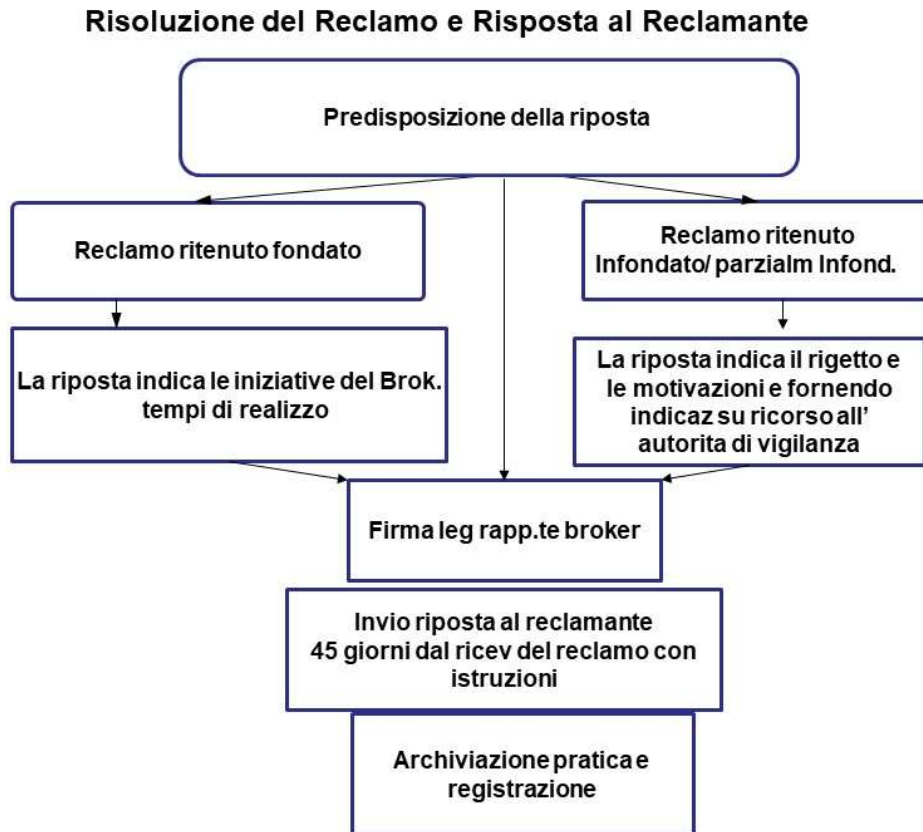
Risoluzione del Reclamo e Risposta al Reclamante

Predisposizione della riposta

Reclamo ritenuto fondato

Reclamo ritenuto Infondato/ parzialm Infond.

La riposta indica le iniziative del Brok. tempi di realizzo

La riposta indica il rigetto e le motivazioni e fornendo indicaz su ricorso all' autorita di vigilanza

Firma leg rapp.te broker

Invio riposta al reclamante 45 giorni dal ricev del reclamo con istruzioni

Archiviazione pratica e registrazione